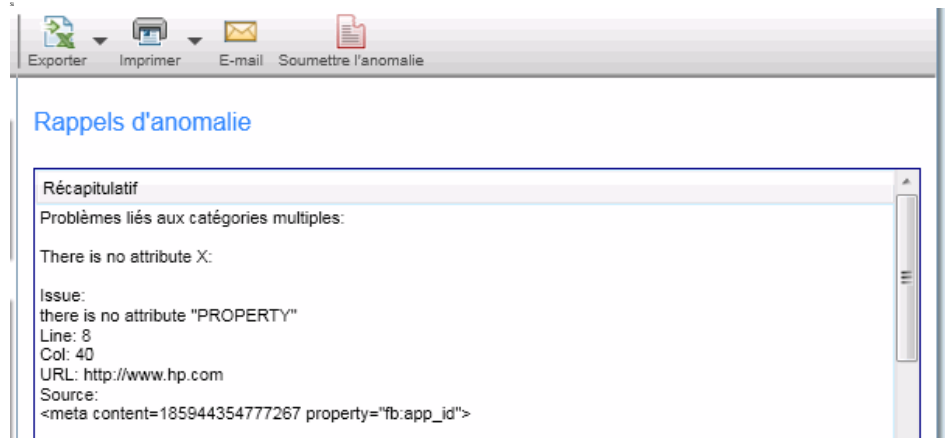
Exporter Imprimer E-mail Soumettre l'anomalie

Rappels d'anomalie

Récapitulatif

Problèmes liés aux catégories multiples:

There is no attribute X:

Issue:
there is no attribute "PROPERTY"
Line: 8
Col: 40
URL: http://www.hp.com
Source:
<meta content=185944354777267 property="fb:app_id">